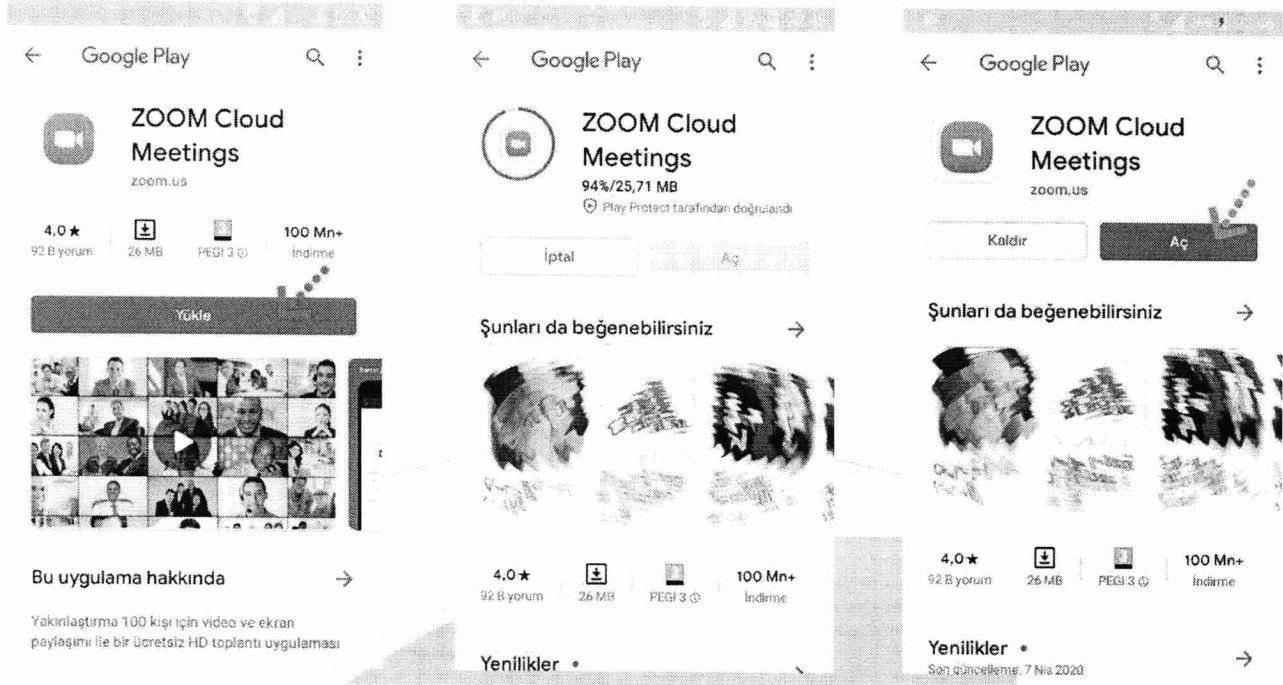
← Google Play

ZOOM Cloud Meetings
zoom.us

4,0 ★
92 B yorum

26 MB

PEGI 3

100 Mn+
İndirme

Yükle

Bu uygulama hakkında →

Yakınlaştırma 100 kişi için video ve ekran paylaşımı ile bir ücretsiz HD toplantı uygulaması

← Google Play

ZOOM Cloud Meetings
94%/25,71 MB
Play Protect tarafından doğrulandı

İptal

Aç

Şunları da beğenebilirsiniz →

4,0 ★
92 B yorum

26 MB

PEGI 3

100 Mn+
İndirme

Yenilikler •

← Google Play

ZOOM Cloud Meetings
zoom.us

Kaldır

Aç

Şunları da beğenebilirsiniz →

4,0 ★
92 B yorum

26 MB

PEGI 3

100 Mn+
İndirme

Yenilikler • →
Son güncelleme: 7 Nis 2020